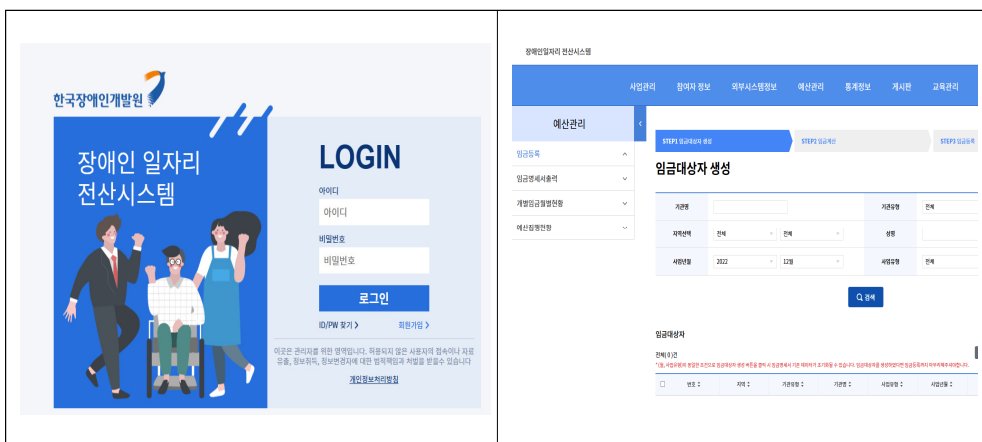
한국장애인개발원

장애인 일자리 전산시스템

LOGIN

아이디

아이디

비밀번호

비밀번호

로그인

ID/PW 찾기 >

회원가입 >

이곳은 관리자를 위한 영역입니다. 허용되지 않은 사용자의 접속이나 자료 유출, 정보취득, 정보변경시에 대한 법적책임과 처벌을 받을수 있습니다

개인정보처리방침

장애인일자리 전산시스템

사업관리 참여자 정보 외부시스템정보 예산관리 통계정보 게시판 교육관리

예산관리

임금등록

임금명세서출력

개별임금월별현황

예산집행현황

STEP1 임금대상자 생성

STEP2 임금계산

STEP3 임금등록

임금대상자 생성

| 기관명 | | 기관유형 | 전체 |
|---|---|---|---|
| 지역선택 | 전체 전체 | 성명 | |
| 사업년월 | 2022 12월 | 사업유형 | 전체 |

검색

임금대상자

전체(0)건

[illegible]

| 번호 | 지역 | 기관유형 | 기관명 | 사업유형 | 사업년월 |
|---|---|---|---|---|---|